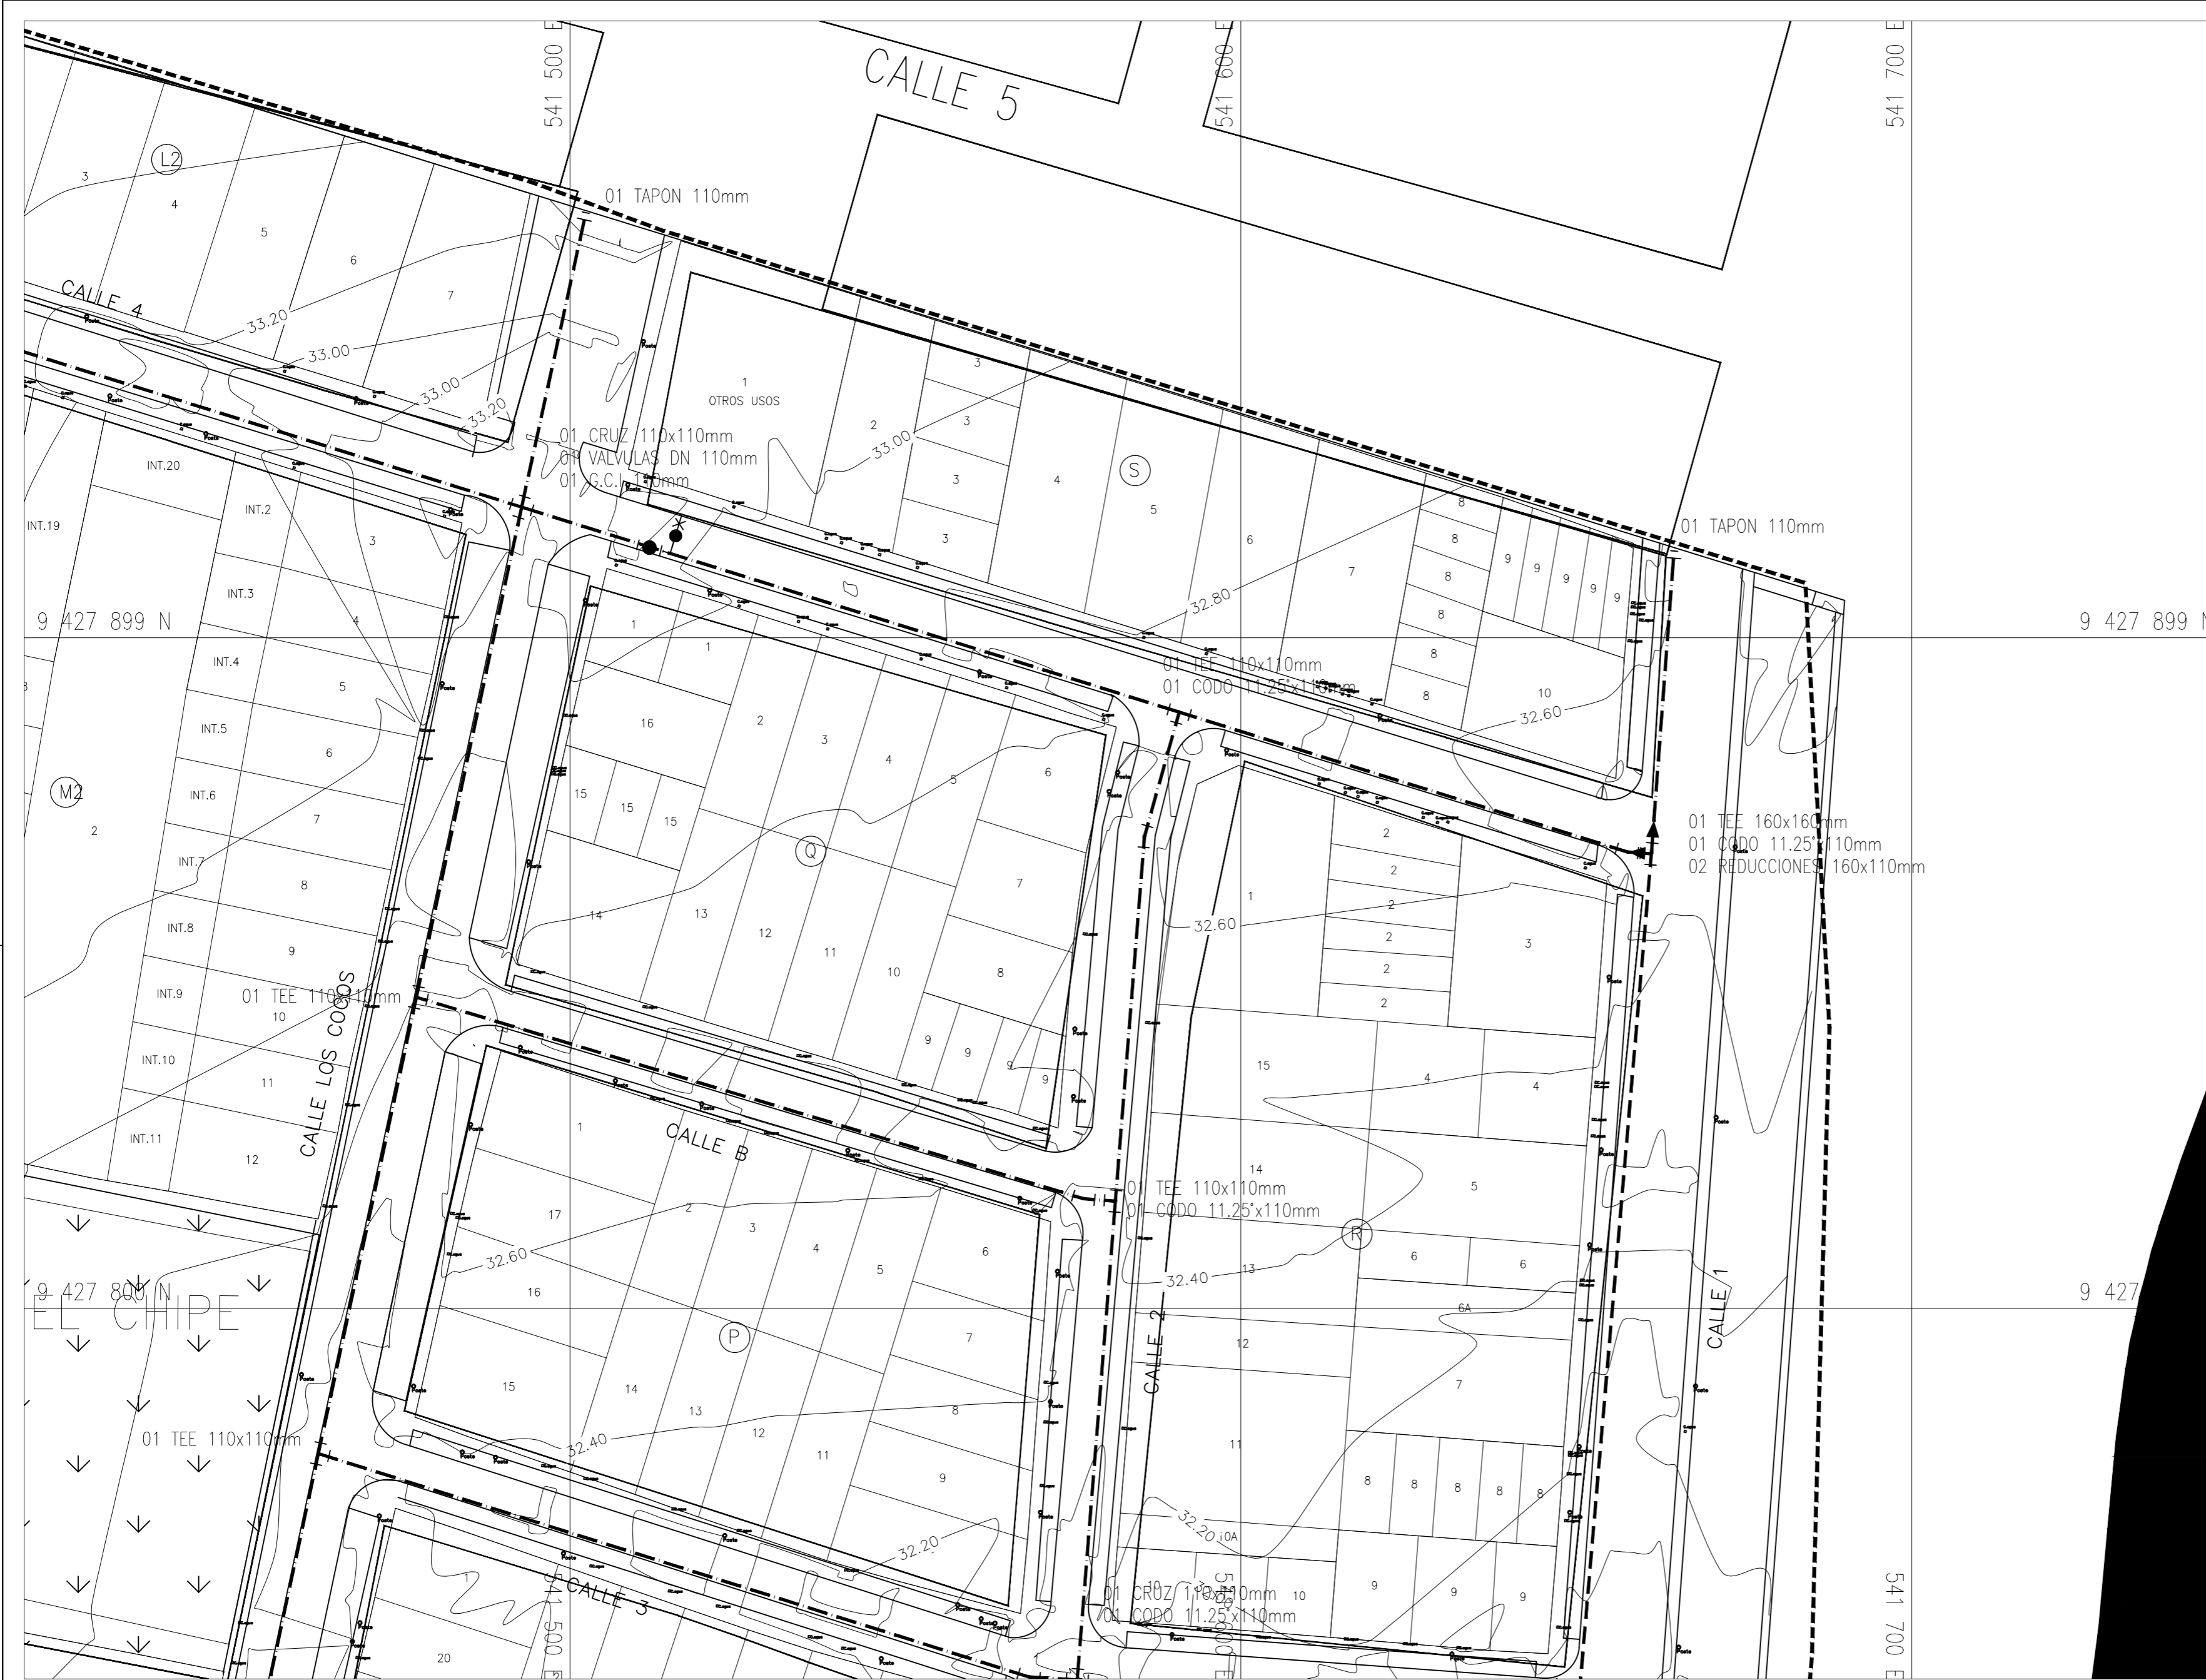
541 500 E

541 600 E

541 700 E

CALLE 5

L2

3
4
5
6
7

CALLE 4

33.20
33.00
33.00
33.20

01 TAPON 110mm

1
OTROS USOS

2
3
3
3
3
4
S
5
6
7

33.00

01 CRUZ 110x110mm
01 VALVULAS DN 110mm
01 G.C.I 110mm

INT.20
INT.19
INT.2
INT.3
INT.4
INT.5
INT.6
INT.7
INT.8
INT.9
INT.10
INT.11

3
4
5
6
7
8
9
10
11
12

M2
2

01 TAPON 110mm

8
8
8
8
8
8
9
9
9
9
9
10

32.80
32.60

9 427 899 N

9 427 899 N

01 TEE 110x110mm
01 CODO 11.25°x110mm

1
1
16
15
15
15
14
13
12
11
10
9
9
9
9
2
3
4
5
6
7
8
Q

01 TEE 160x160mm
01 CODO 11.25°x110mm
02 REDUCCIONES 160x110mm

1
2
2
2
2
2
2
3
15
4
4
14
5
R
6
6
6A
13
12
7
11
8
8
8
8
8
9
9
9
10

32.60

01 TEE 110x110mm

CALLE LOS COCOS

CALLE B

01 TEE 110x110mm
01 CODO 11.25°x110mm

32.40

9 427 800 N

9 427

EL CHIPE

1
17
16
15
14
13
12
11
2
3
4
5
6
7
8
9
P

32.60
32.40
32.20

CALLE 2

CALLE 1

01 TEE 110x110mm

32.20

CALLE 3

1
20

01 CRUZ 110x110mm
01 CODO 11.25°x110mm

10
10

541 500 E

541 600 E

541 700 E